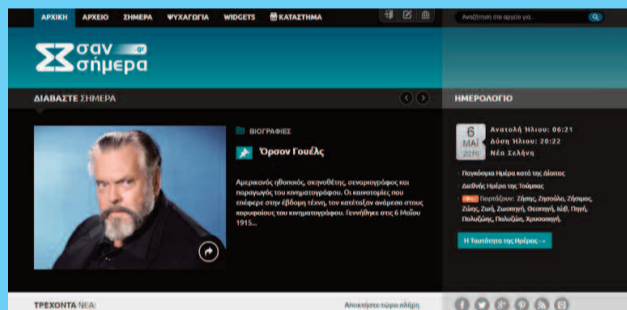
ΑΡΧΙΚΗ ΑΡΧΕΙΟ ΣΗΜΕΡΑ ΨΥΧΑΓΩΓΙΑ WIDGETS ΚΑΤΑΣΤΗΜΑ

Αναζήτηση στο αρχείο για...

σαν σήμερα .gr

ΔΙΑΒΑΣΤΕ ΣΗΜΕΡΑ

ΒΙΟΓΡΑΦΙΕΣ

Όρσον Γουέλς

Αμερικανός ηθοποιός, σκηνοθέτης, σεναριογράφος και παραγωγός του κινηματογράφου. Οι καινοτομίες που επέφερε στην έβδομη τέχνη, τον κατέταξαν ανάμεσα στους κορυφαίους του κινηματογράφου. Γεννήθηκε στις 6 Μαΐου 1915...

ΗΜΕΡΟΛΟΓΙΟ

6 ΜΑΙ 2015

Ανατολή Ηλίου: 06:21
Δύση Ηλίου: 20:22
Νέα Σελήνη

Παγκόσμια Ημέρα κατά της Δίαιτας
Διεθνής Ημέρα της Τούμπας
Γιορτάζουν: Ζήσης, Ζησούλα, Ζήσιμος, Ζώης, Ζωή, Ζωσιμή, Θεοτιμή, Ιώβ, Πηγή, Πολυζώης, Πολυζώη, Χρυσοπηγή.

Η Ταυτότητα της Ημέρας →

ΤΡΕΧΟΝΤΑ ΝΕΑ:

Αποκτήστε τώρα πλήρη